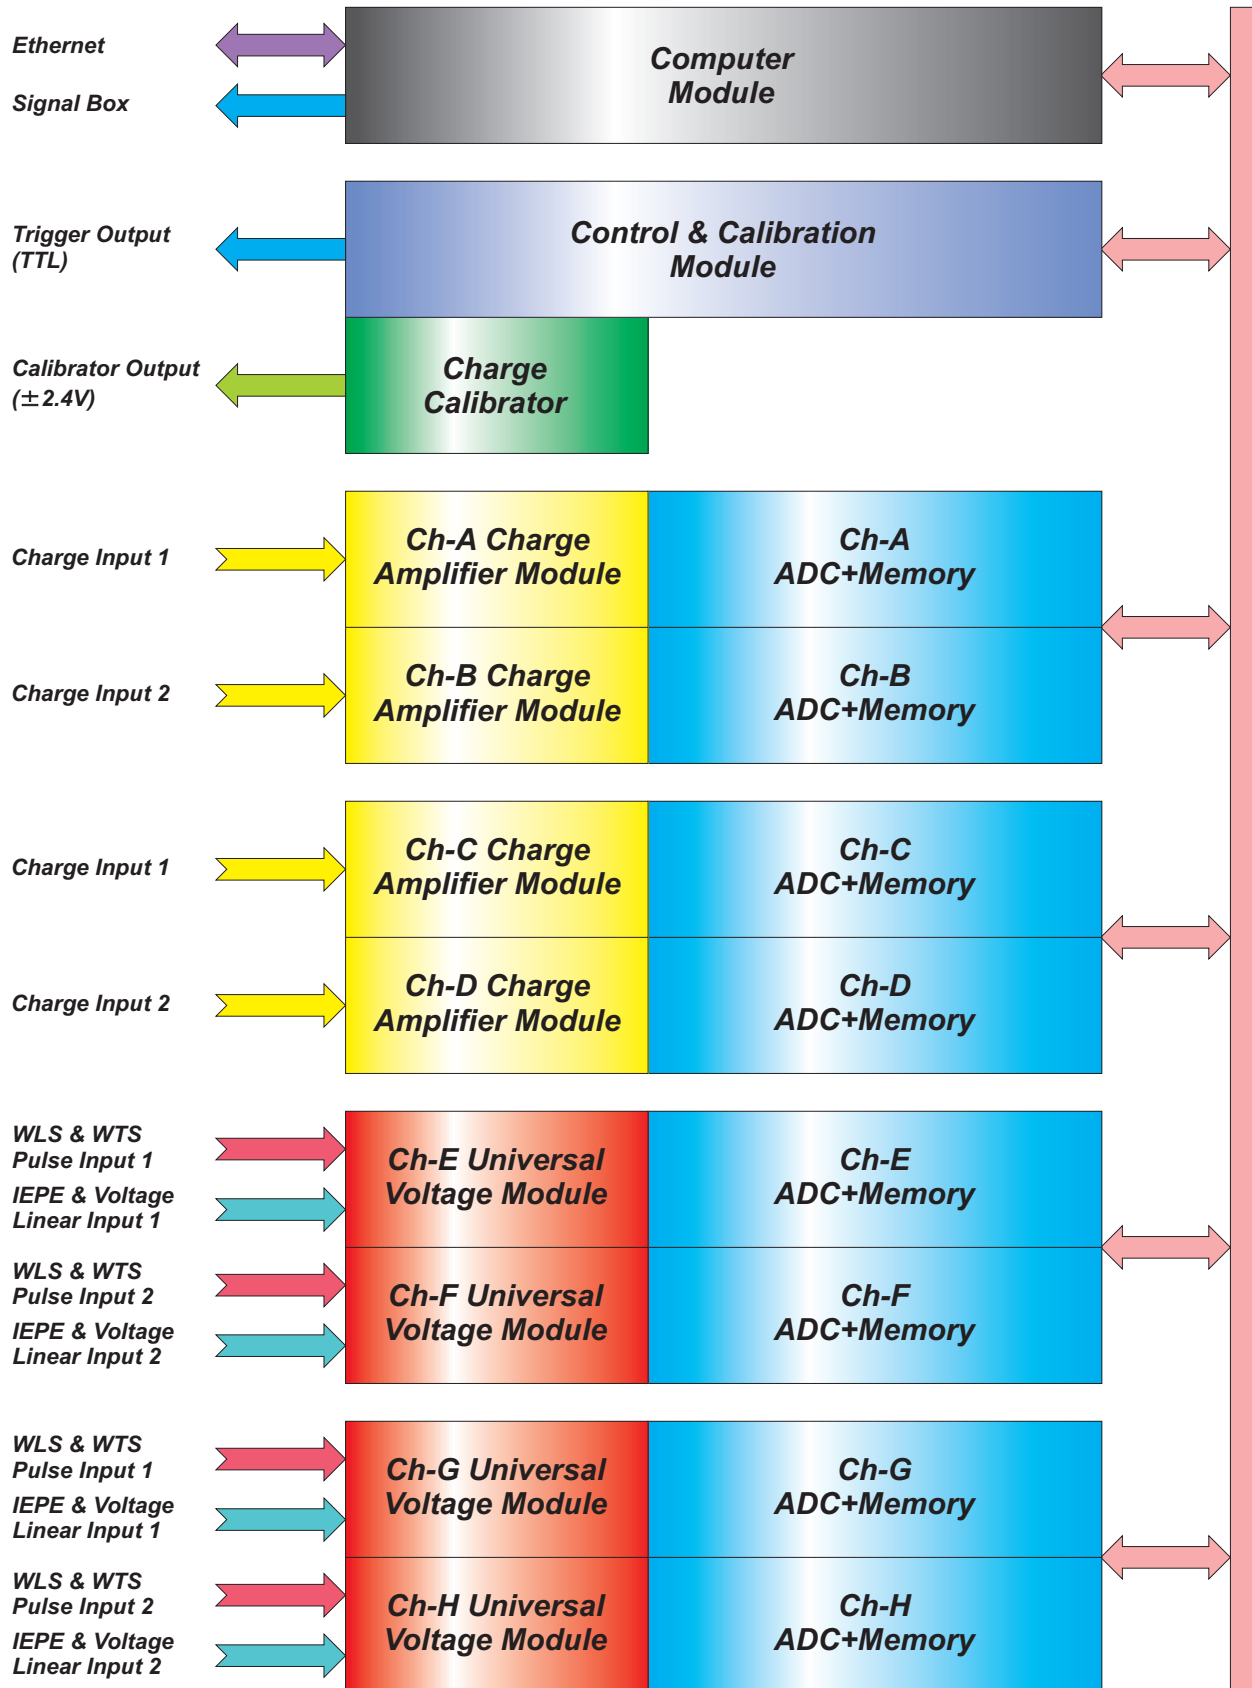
Ethernet

Signal Box

Computer Module

Trigger Output (TTL)

Control & Calibration Module

Calibrator Output ($\pm$2.4V)

Charge Calibrator

Charge Input 1

Ch-A Charge Amplifier Module

Ch-A ADC+Memory

Charge Input 2

Ch-B Charge Amplifier Module

Ch-B ADC+Memory

Charge Input 1

Ch-C Charge Amplifier Module

Ch-C ADC+Memory

Charge Input 2

Ch-D Charge Amplifier Module

Ch-D ADC+Memory

WLS & WTS Pulse Input 1

IEPE & Voltage Linear Input 1

Ch-E Universal Voltage Module

Ch-E ADC+Memory

WLS & WTS Pulse Input 2

IEPE & Voltage Linear Input 2

Ch-F Universal Voltage Module

Ch-F ADC+Memory

WLS & WTS Pulse Input 1

IEPE & Voltage Linear Input 1

Ch-G Universal Voltage Module

Ch-G ADC+Memory

WLS & WTS Pulse Input 2

IEPE & Voltage Linear Input 2

Ch-H Universal Voltage Module

Ch-H ADC+Memory